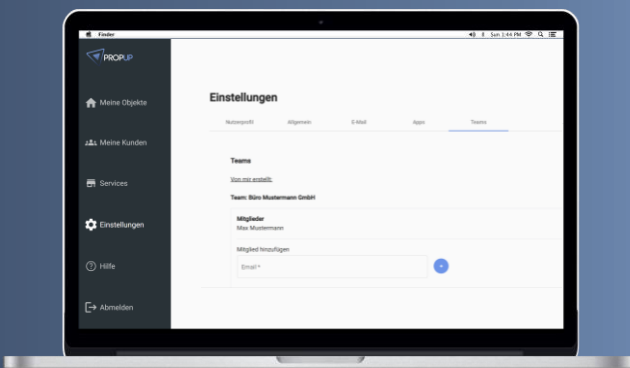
Finder

Sun 3:44 PM

PROPUP

Meine Objekte

Meine Kunden

Services

Einstellungen

Hilfe

Abmelden

Einstellungen

Nutzerprofil

Allgemein

E-Mail

Apps

Teams

Teams

Von mir erstellt:

Team: Büro Mustermann GmbH

Mitglieder

Max Mustermann

Mitglied hinzufügen

Email *

+